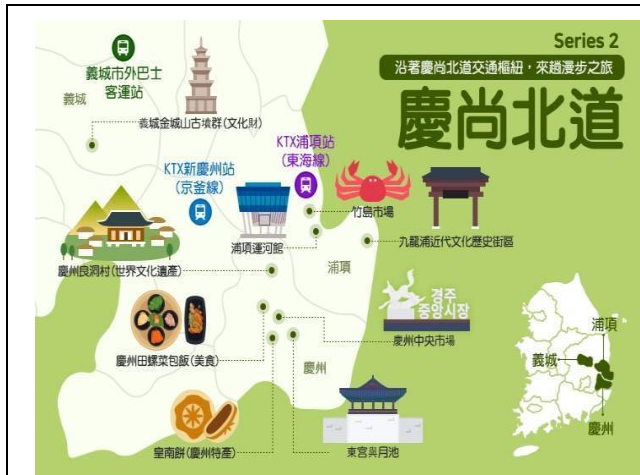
Series 2

沿著慶尚北道交通樞紐，來趟漫步之旅

慶尚北道

義城市外巴士客運站

義城

義城金城山古墳群(文化財)

KTX浦項站(東海線)

KTX新慶州站(京釜線)

竹島市場

九龍浦近代文化歷史街區

浦項運河館

慶州良洞村(世界文化遺產)

浦項

경주 중앙시장

慶州中央市場

慶州田螺菜包飯(美食)

慶州

皇南餅(慶州特產)

東宮與月池

浦項

義城

慶州